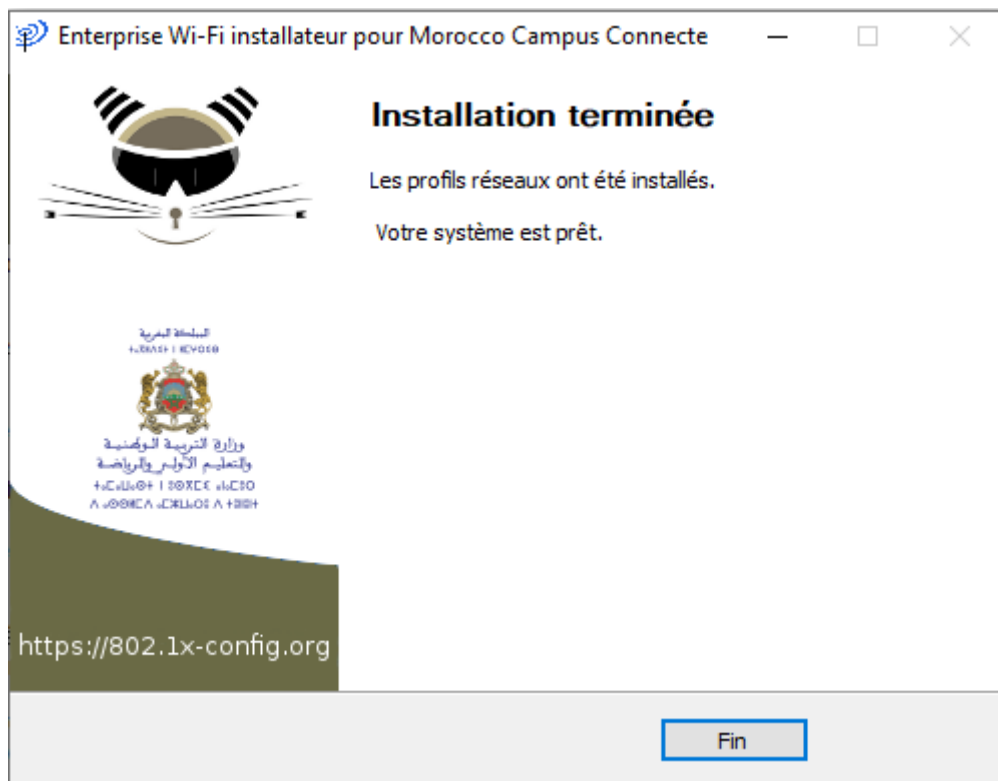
Enterprise Wi-Fi installateur pour Morocco Campus Connecte

Installation terminée

Les profils réseaux ont été installés.

Votre système est prêt.

المملكة المغربية
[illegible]

وزارة التربية الوطنية
والتعليم الأولي والرياضة
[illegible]
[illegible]

https://802.1x-config.org

Fin